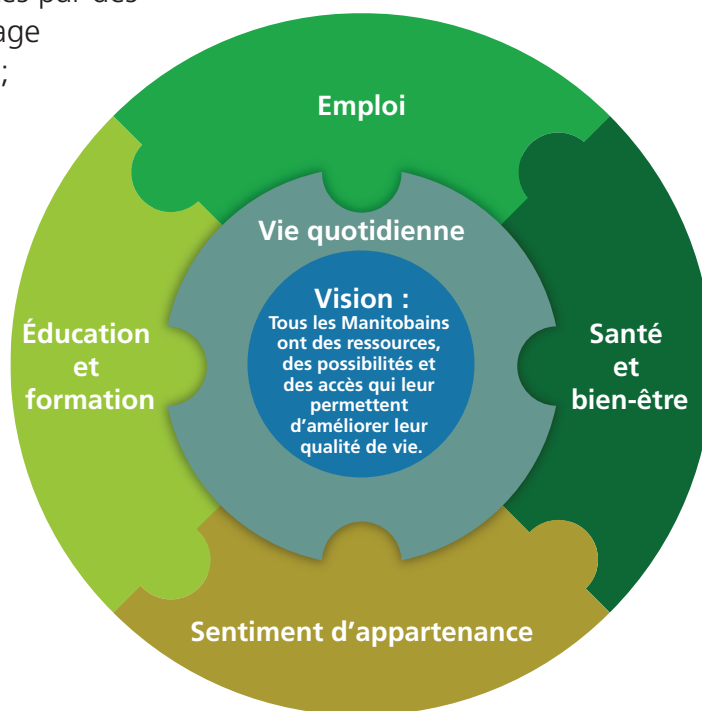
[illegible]es par des
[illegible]age
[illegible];

Emploi

Vie quotidienne

Vision :
Tous les Manitobains ont des ressources, des possibilités et des accès qui leur permettent d'améliorer leur qualité de vie.

Éducation et formation

Santé et bien-être

Sentiment d'appartenance